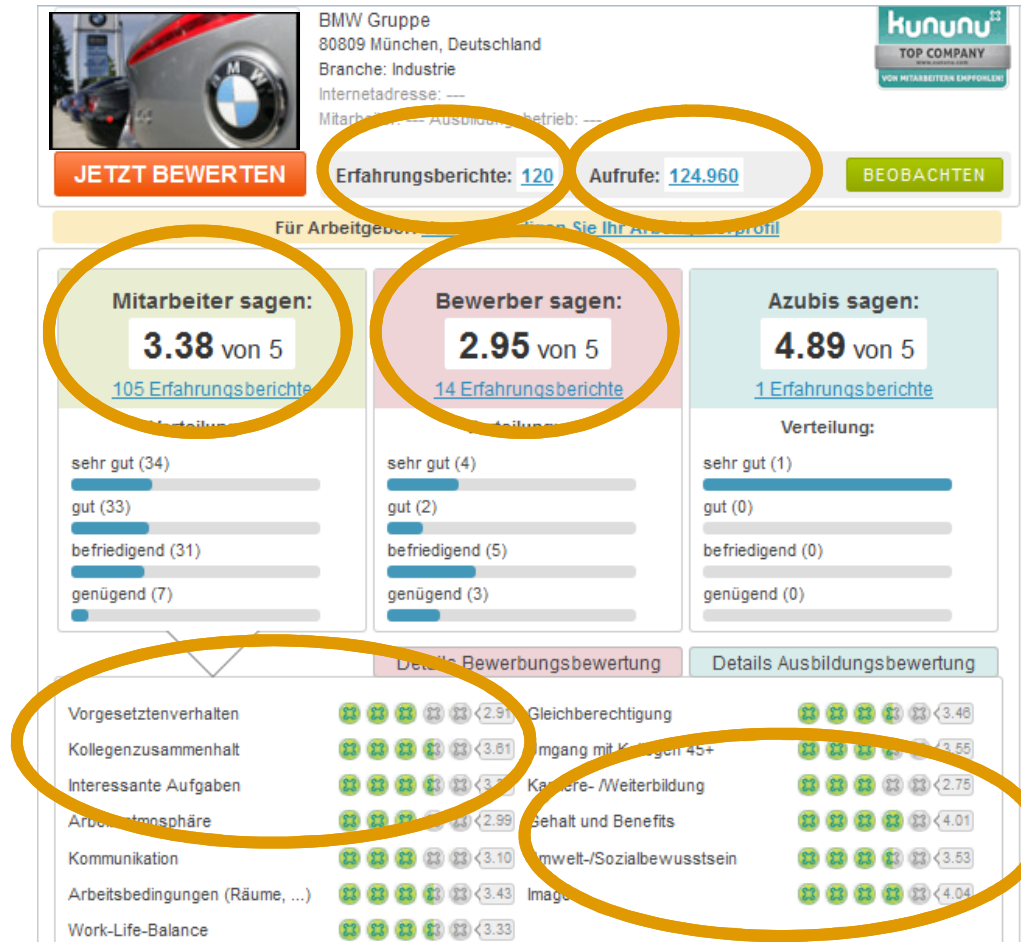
BMW Gruppe
80809 München, Deutschland
Branche: Industrie
Internetadresse: ---
Mitarb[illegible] --- Ausbildung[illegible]betrieb: ---

kununu
TOP COMPANY
VON MITARBEITERN EMPFOHLEN!

JETZT BEWERTEN

Erfahrungsberichte: 120

Aufrufe: 124.960

BEOBACHTEN

Für Arbeitgeber: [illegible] Sie Ihr Arbeit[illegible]profil

Mitarbeiter sagen:
3.38 von 5
105 Erfahrungsberichte
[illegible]
sehr gut (34)
gut (33)
befriedigend (31)
genügend (7)

Bewerber sagen:
2.95 von 5
14 Erfahrungsberichte
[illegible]
sehr gut (4)
gut (2)
befriedigend (5)
genügend (3)

Azubis sagen:
4.89 von 5
1 Erfahrungsberichte
Verteilung:
sehr gut (1)
gut (0)
befriedigend (0)
genügend (0)

Details Bewerbungsbewertung

Details Ausbildungsbewertung

Vorgesetztenverhalten 2.91
Kollegenzusammenhalt 3.61
Interessante Aufgaben 3.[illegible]
Arbei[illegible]atmosphäre 2.99
Kommunikation 3.10
Arbeitsbedingungen (Räume, ...) 3.43
Work-Life-Balance 3.33

Gleichberechtigung 3.46
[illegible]mgang mit K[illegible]gen 45+ 3.55
Ka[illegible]re- /Weiterbildung 2.75
Gehalt und Benefits 4.01
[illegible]mwelt-/Sozialbewusstsein 3.53
Image 4.04